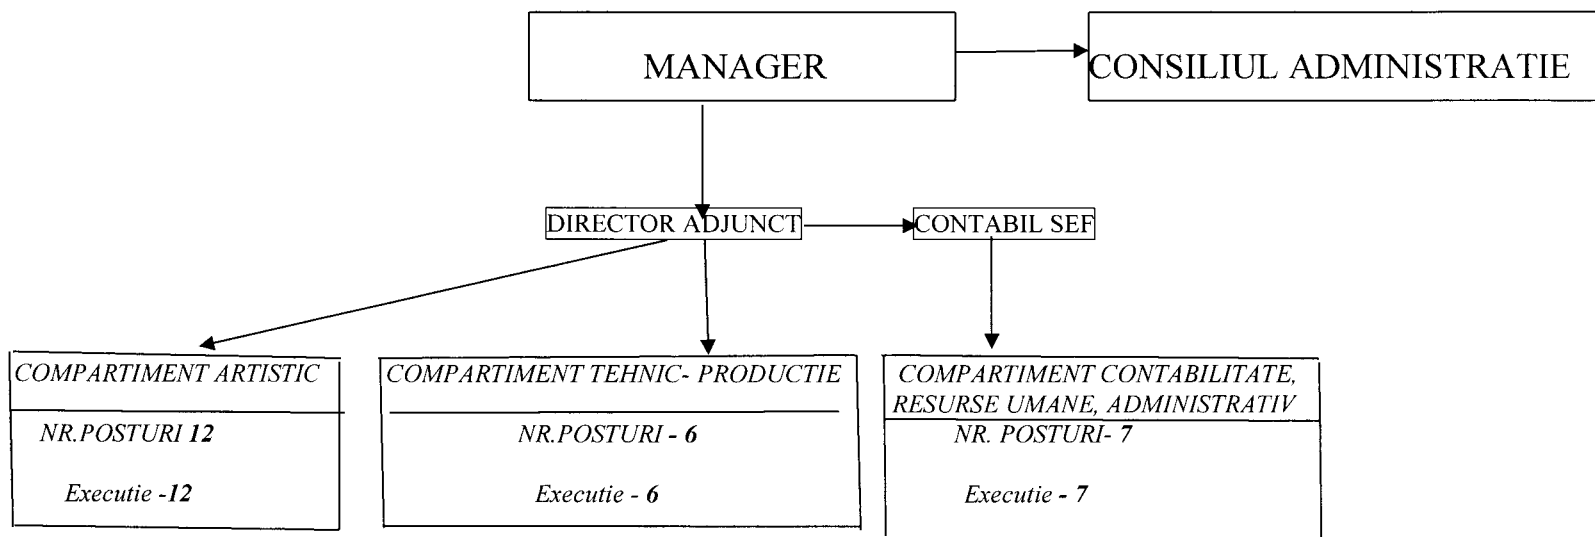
MANAGER

CONSILIUL ADMINISTRATIE

DIRECTOR ADJUNCT

CONTABIL SEF

COMPARTIMENT ARTISTIC

NR.POSTURI 12

Executie -12

COMPARTIMENT TEHNIC- PRODUCTIE

NR.POSTURI - 6

Executie - 6

COMPARTIMENT CONTABILITATE, RESURSE UMANE, ADMINISTRATIV

NR. POSTURI- 7

Executie - 7